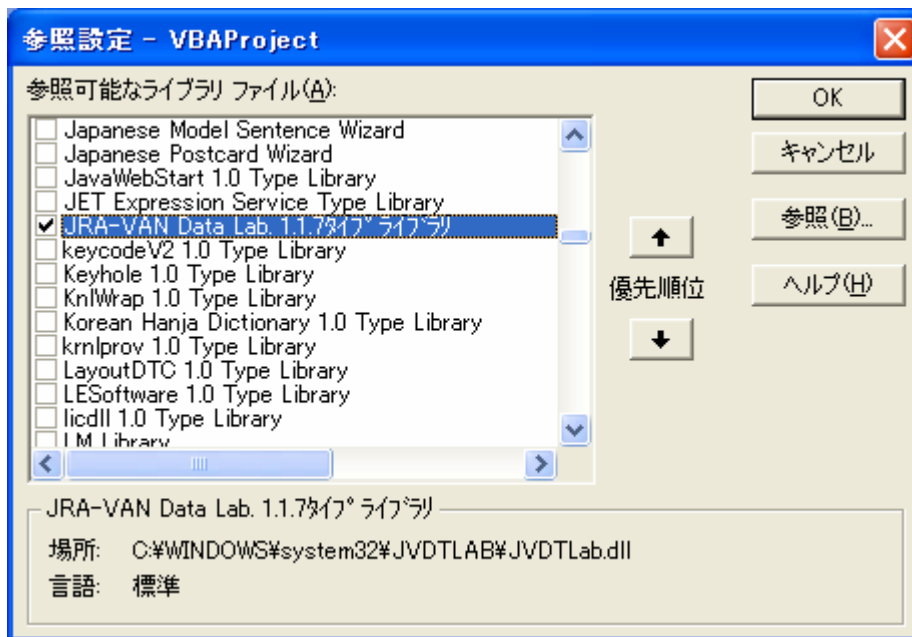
参照設定 - VBAProject

参照可能なライブラリ ファイル(A):

Japanese Model Sentence Wizard
Japanese Postcard Wizard
JavaWebStart 1.0 Type Library
JET Expression Service Type Library
JRA-VAN Data Lab. 1.1.7ﾀｲﾌﾟ ﾗｲﾌﾞﾗﾘ
keycodeV2 1.0 Type Library
Keyhole 1.0 Type Library
KnlWrap 1.0 Type Library
Korean Hanja Dictionary 1.0 Type Library
krnlprov 1.0 Type Library
LayoutDTC 1.0 Type Library
LESoftware 1.0 Type Library
licdll 1.0 Type Library
LM Library

OK
キャンセル
参照(B)...
優先順位
ヘルプ(H)

JRA-VAN Data Lab. 1.1.7ﾀｲﾌﾟ ﾗｲﾌﾞﾗﾘ

場所: C:¥WINDOWS¥system32¥JVDTLAB¥JVDTLab.dll
言語: 標準